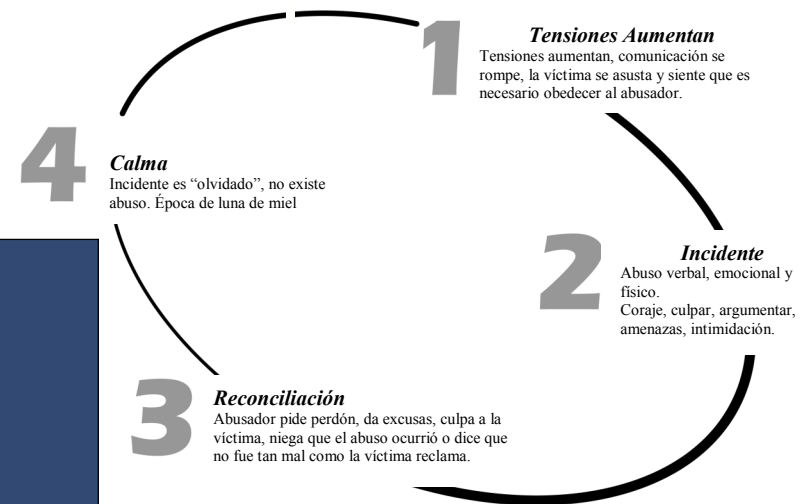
1
Tensiones Aumentan
Tensiones aumentan, comunicación se rompe, la víctima se asusta y siente que es necesario obedecer al abusador.

2
Incidente
Abuso verbal, emocional y físico.
Coraje, culpar, argumentar, amenazas, intimidación.

3
Reconciliación
Abusador pide perdón, da excusas, culpa a la víctima, niega que el abuso ocurrió o dice que no fue tan mal como la víctima reclama.

4
Calma
Incidente es "olvidado", no existe abuso. Época de luna de miel